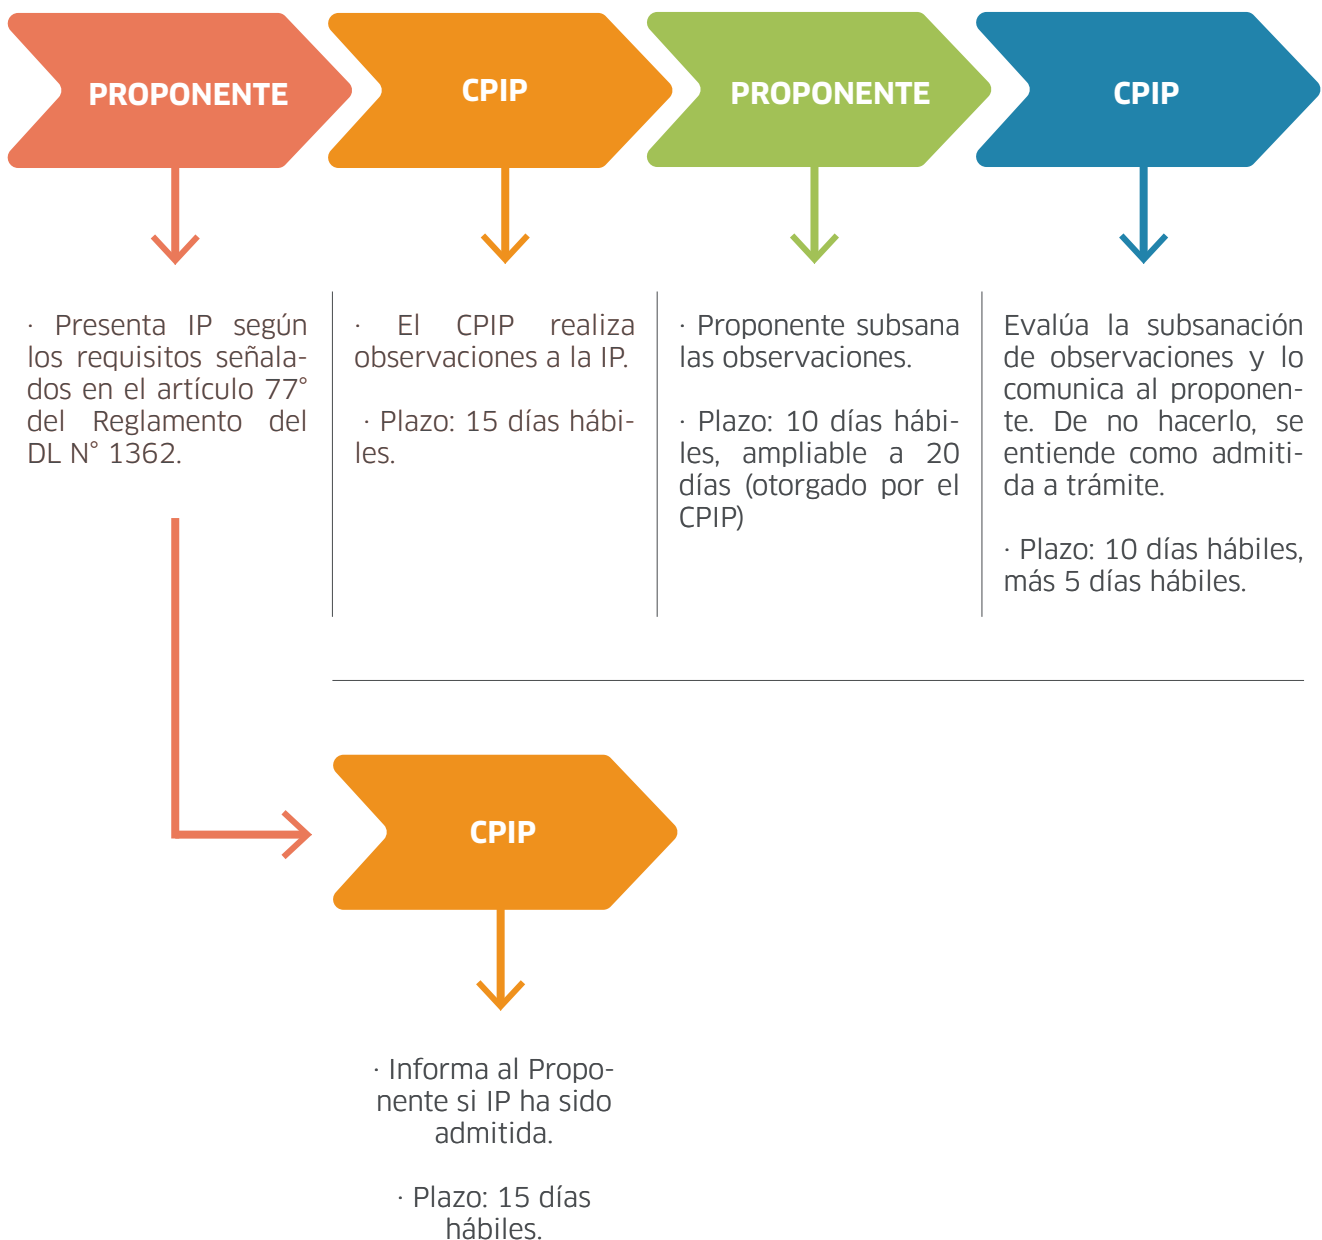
PROPONENTE

· Presenta IP según los requisitos señalados en el artículo 77° del Reglamento del DL N° 1362.

CPIP

· El CPIP realiza observaciones a la IP.

· Plazo: 15 días hábiles.

PROPONENTE

· Proponente subsana las observaciones.

· Plazo: 10 días hábiles, ampliable a 20 días (otorgado por el CPIP)

CPIP

Evalúa la subsanación de observaciones y lo comunica al proponente. De no hacerlo, se entiende como admitida a trámite.

· Plazo: 10 días hábiles, más 5 días hábiles.

CPIP

· Informa al Proponente si IP ha sido admitida.

· Plazo: 15 días hábiles.